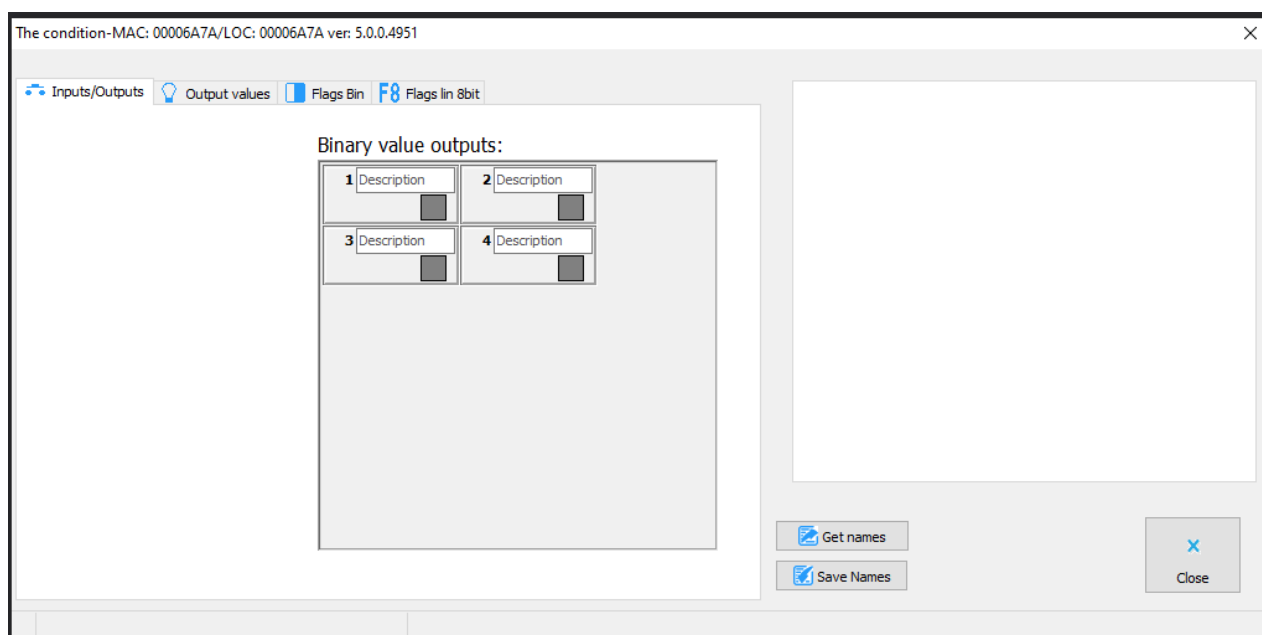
The condition-MAC: 00006A7A/LOC: 00006A7A ver: 5.0.0.4951
×

Inputs/Outputs
Output values
Flags Bin
F8 Flags lin 8bit

Binary value outputs:

1 Description
2 Description
3 Description
4 Description

Get names
Save Names

×
Close